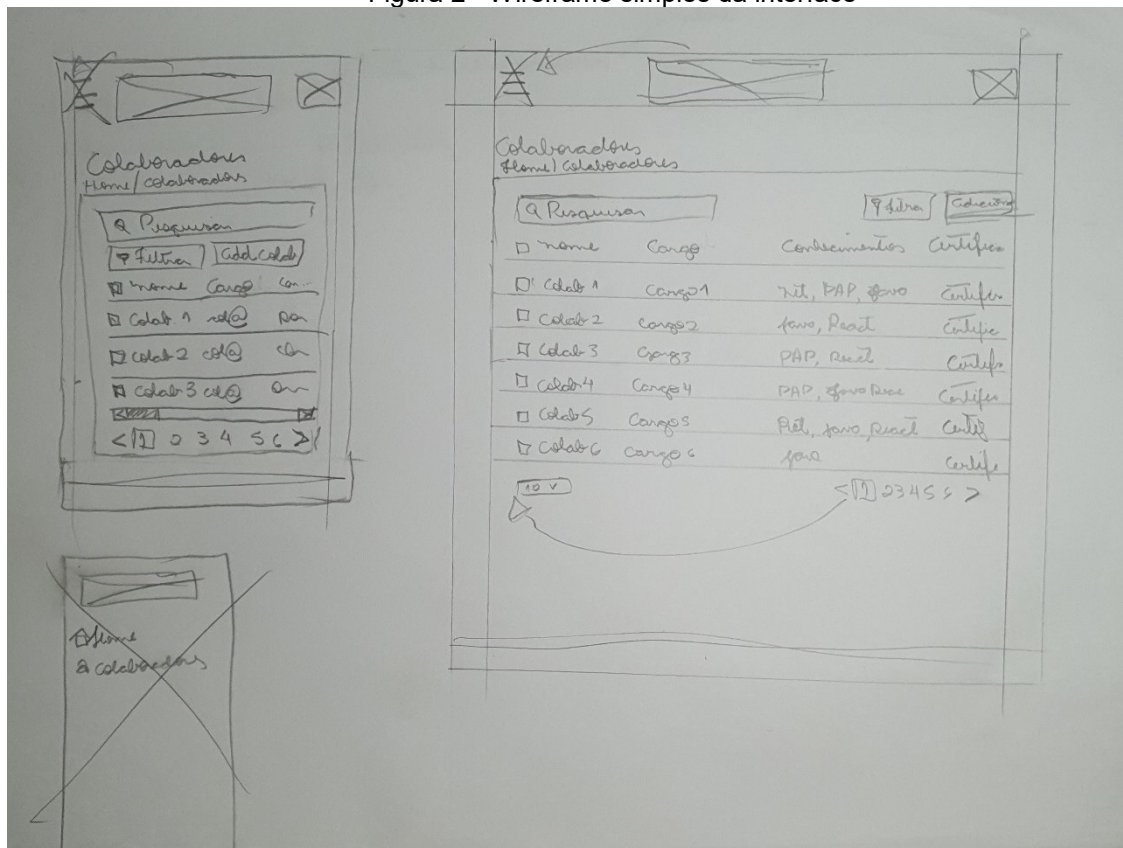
Figura 2 - Wireframe simples da interface

Colaboradores
Home / colaboradores

Pesquisar
Filtrar
Add colab
nome Cargo Con
Colab 1 col@ Con
Colab 2 col@ Con
Colab 3 col@ Con
< 1 2 3 4 5 6 >

Home
colaboradores

Colaboradores
Home / Colaboradores

Pesquisar
Filtrar
Adicionar

| nome | Cargo | Conhecimentos | Certificados |
|---|---|---|---|
| Colab 1 | Cargo 1 | Git, PAP, Java | Certific |
| Colab 2 | Cargo 2 | Java, React | Certific |
| Colab 3 | Cargo 3 | PAP, React | Certific |
| Colab 4 | Cargo 4 | PAP, Java React | Certific |
| Colab 5 | Cargo 5 | Git, Java, React | Certific |
| Colab 6 | Cargo 6 | Java | Certific |

10 v
< 1 2 3 4 5 6 >